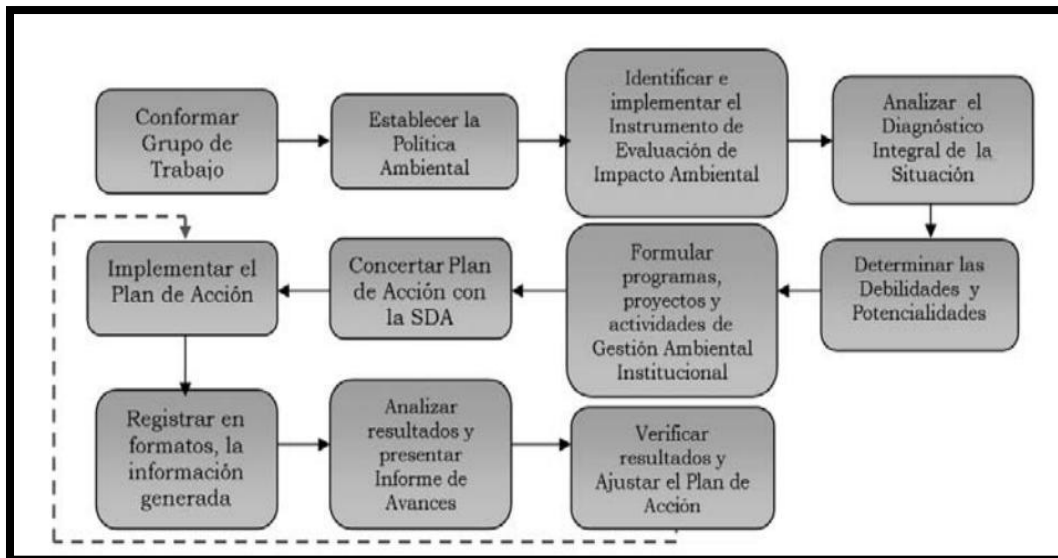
Conformar Grupo de Trabajo

Establecer la Política Ambiental

Identificar e implementar el Instrumento de Evaluación de Impacto Ambiental

Analizar el Diagnóstico Integral de la Situación

Determinar las Debilidades y Potencialidades

Formular programas, proyectos y actividades de Gestión Ambiental Institucional

Concertar Plan de Acción con la SDA

Implementar el Plan de Acción

Registrar en formatos, la información generada

Analizar resultados y presentar Informe de Avances

Verificar resultados y Ajustar el Plan de Acción